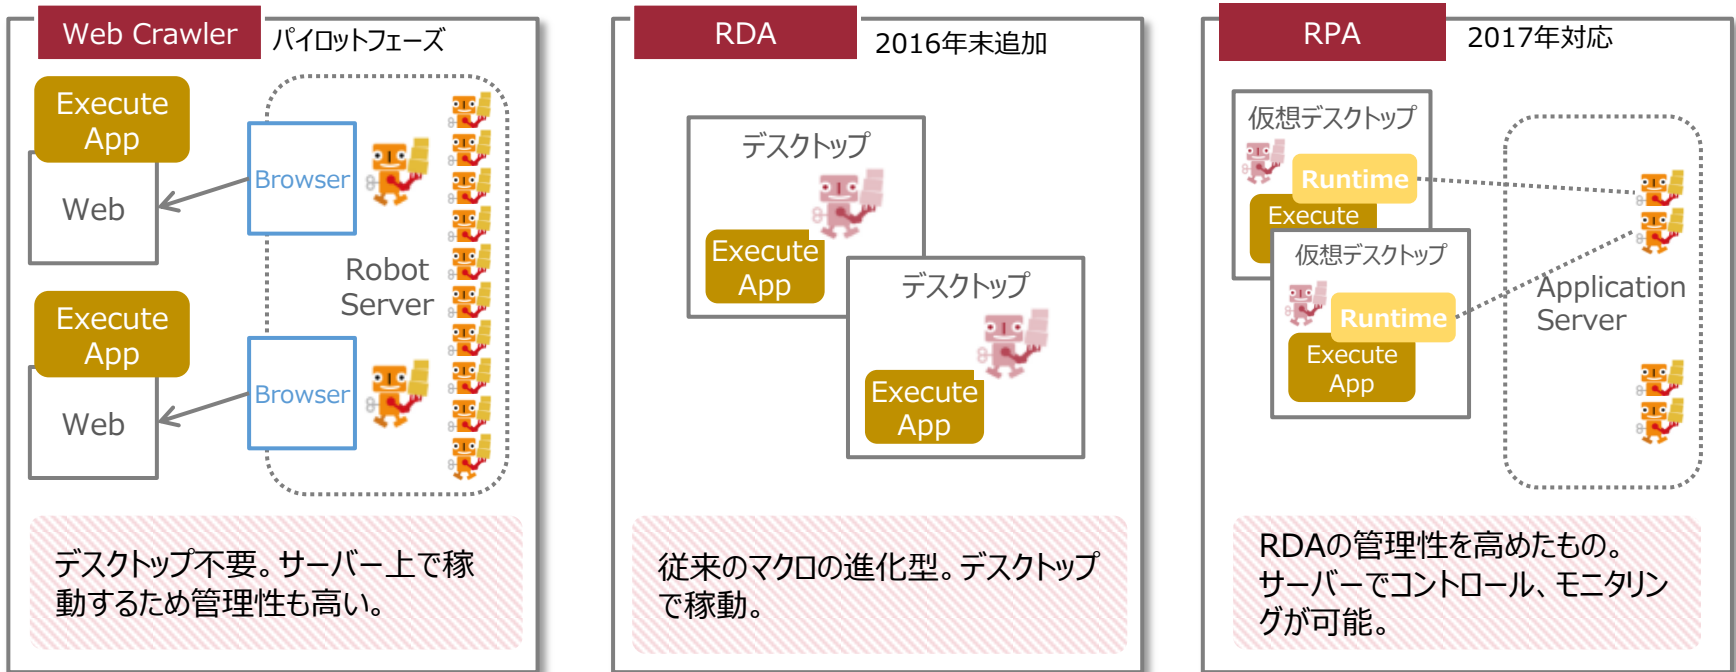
Web Crawler
パイロットフェーズ

Execute App
Web
Execute App
Web
Browser
Browser
Robot Server

デスクトップ不要。サーバー上で稼動するため管理性も高い。

RDA
2016年末追加

デスクトップ
Execute App
デスクトップ
Execute App

従来のマクロの進化型。デスクトップで稼動。

RPA
2017年対応

仮想デスクトップ
Runtime
Execute
仮想デスクトップ
Runtime
Execute App
Application Server

RDAの管理性を高めたもの。サーバーでコントロール、モニタリングが可能。